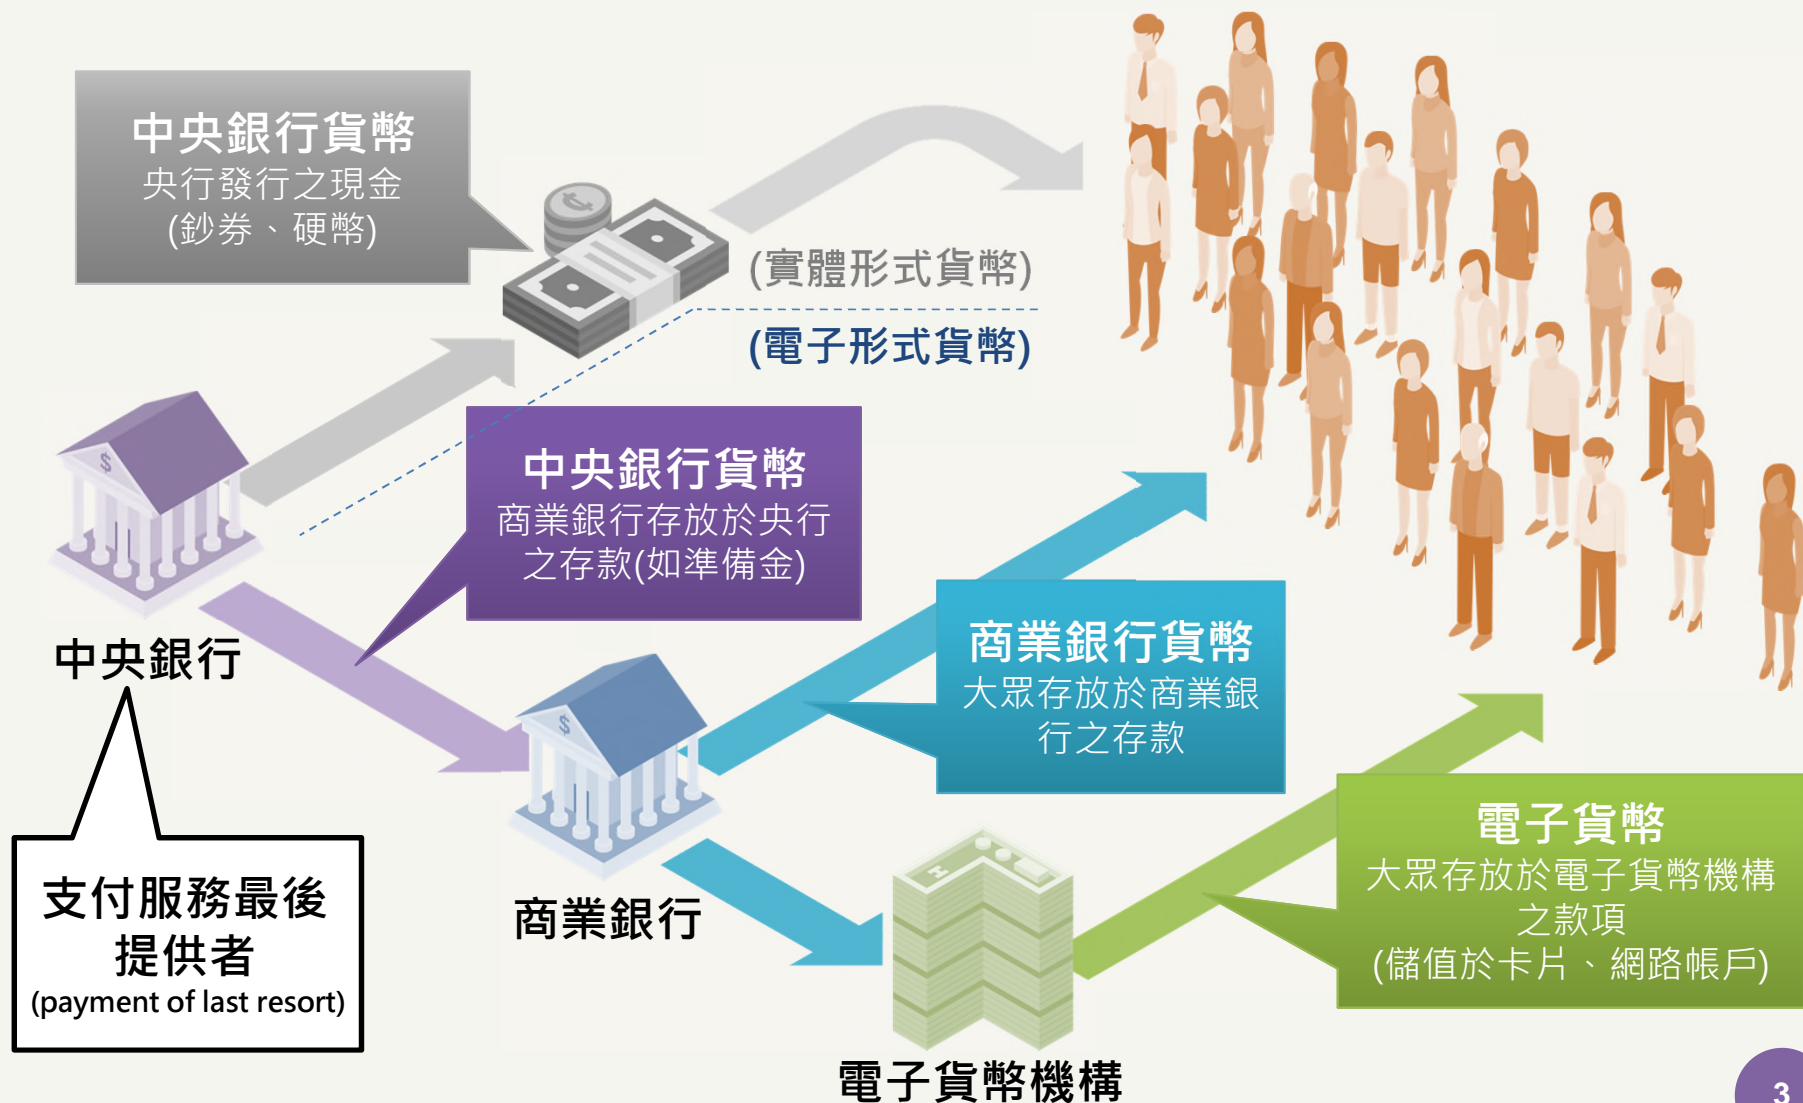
中央銀行貨幣
央行發行之現金
(鈔券、硬幣)

(實體形式貨幣)

(電子形式貨幣)

中央銀行貨幣
商業銀行存放於央行之存款(如準備金)

中央銀行

商業銀行貨幣
大眾存放於商業銀行之存款

支付服務最後提供者
(payment of last resort)

商業銀行

電子貨幣
大眾存放於電子貨幣機構之款項
(儲值於卡片、網路帳戶)

電子貨幣機構

3